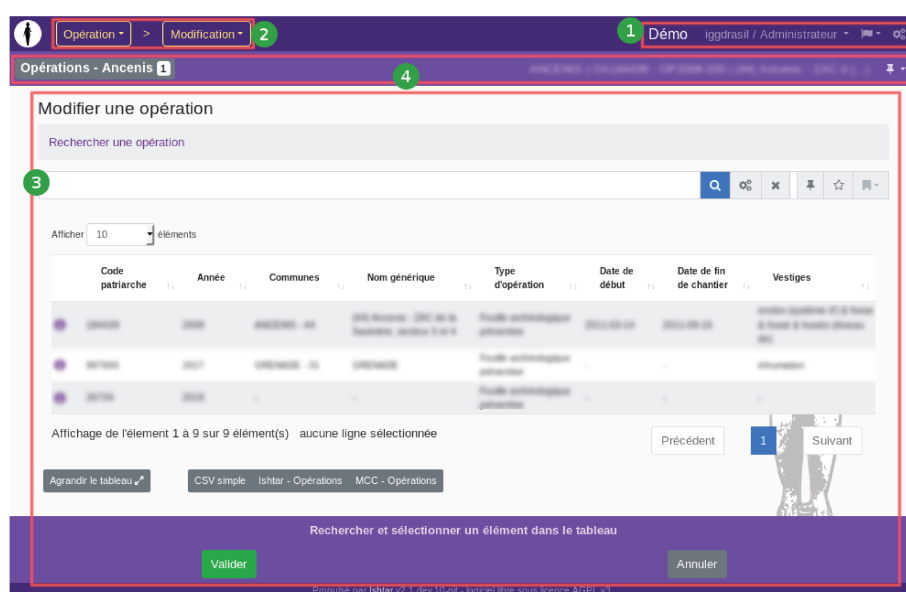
Opération ▾ > Modification ▾ 2

1 Démo iggdrasil / Administrateur ▾

Opérations - Ancenis 1

4

Modifier une opération

Rechercher une opération

3

Afficher 10 éléments

| | Code patriarche | Année | Communes | Nom générique | Type d'opération | Date de début | Date de fin de chantier | Vestiges |
|---|---|---|---|---|---|---|---|---|
| | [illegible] | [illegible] | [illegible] | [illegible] | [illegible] | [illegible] | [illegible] | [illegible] |
| | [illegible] | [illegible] | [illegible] | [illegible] | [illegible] | | | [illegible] |
| | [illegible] | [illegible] | | | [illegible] | | | |

Affichage de l'élement 1 à 9 sur 9 élément(s) aucune ligne sélectionnée

Précédent 1 Suivant

Agrandir le tableau

CSV simple Ishtar - Opérations MCC - Opérations

Rechercher et sélectionner un élément dans le tableau

Valider

Annuler

Propulsé par Ishtar v2.1.dev.10-git - logiciel libre sous licence AGPL v3